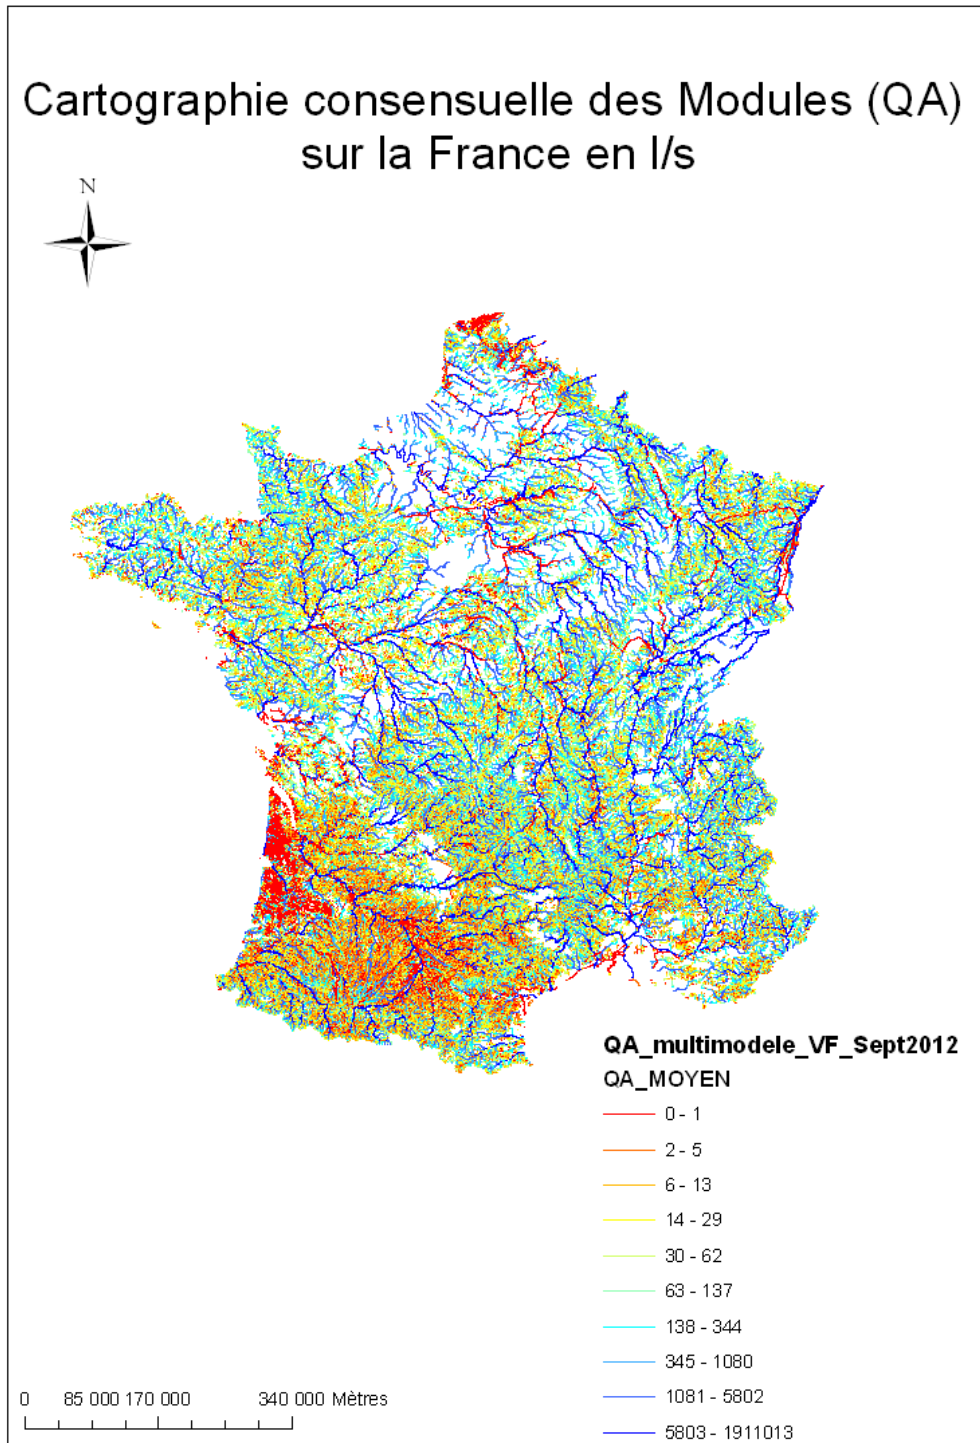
Cartographie consensuelle des Modules (QA) sur la France en l/s

N

QA_multimodele_VF_Sept2012
QA_MOYEN
0 - 1
2 - 5
6 - 13
14 - 29
30 - 62
63 - 137
138 - 344
345 - 1080
1081 - 5802
5803 - 1911013

0 85 000 170 000 340 000 Mètres